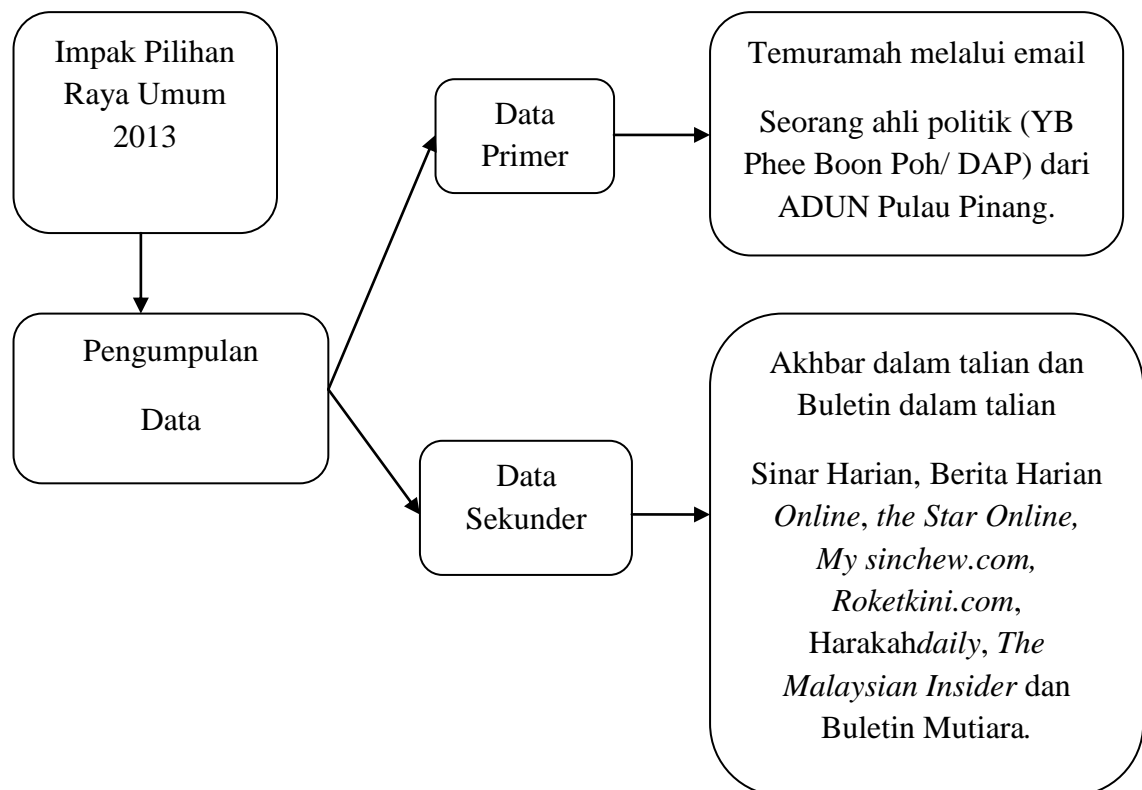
Impak Pilihan Raya Umum 2013

Pengumpulan

Data

Data Primer

Temuramah melalui email

Seorang ahli politik (YB Phee Boon Poh/ DAP) dari ADUN Pulau Pinang.

Data Sekunder

Akhbar dalam talian dan Buletin dalam talian

Sinar Harian, Berita Harian Online, the Star Online, My sinchew.com, Roketkini.com, Harakahdaily, The Malaysian Insider dan Buletin Mutiara.